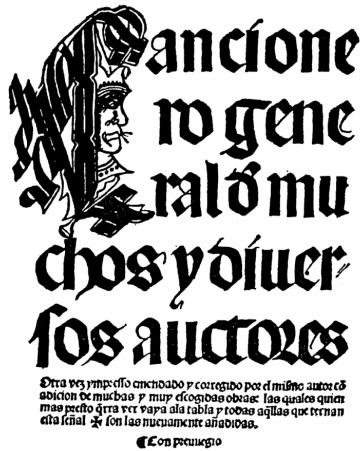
Cancionero general d muchos y diuersos auctores

Otra vez ympresso enmẽdado y corregido por el mismo autor cõ adicion de muchas y muy escogidas obras: las quales quien mas presto q̃ra ver vaya ala tabla y todas aqllas que ternan esta señal ✠ son las nueuamente añadidas.

Con preuilegio